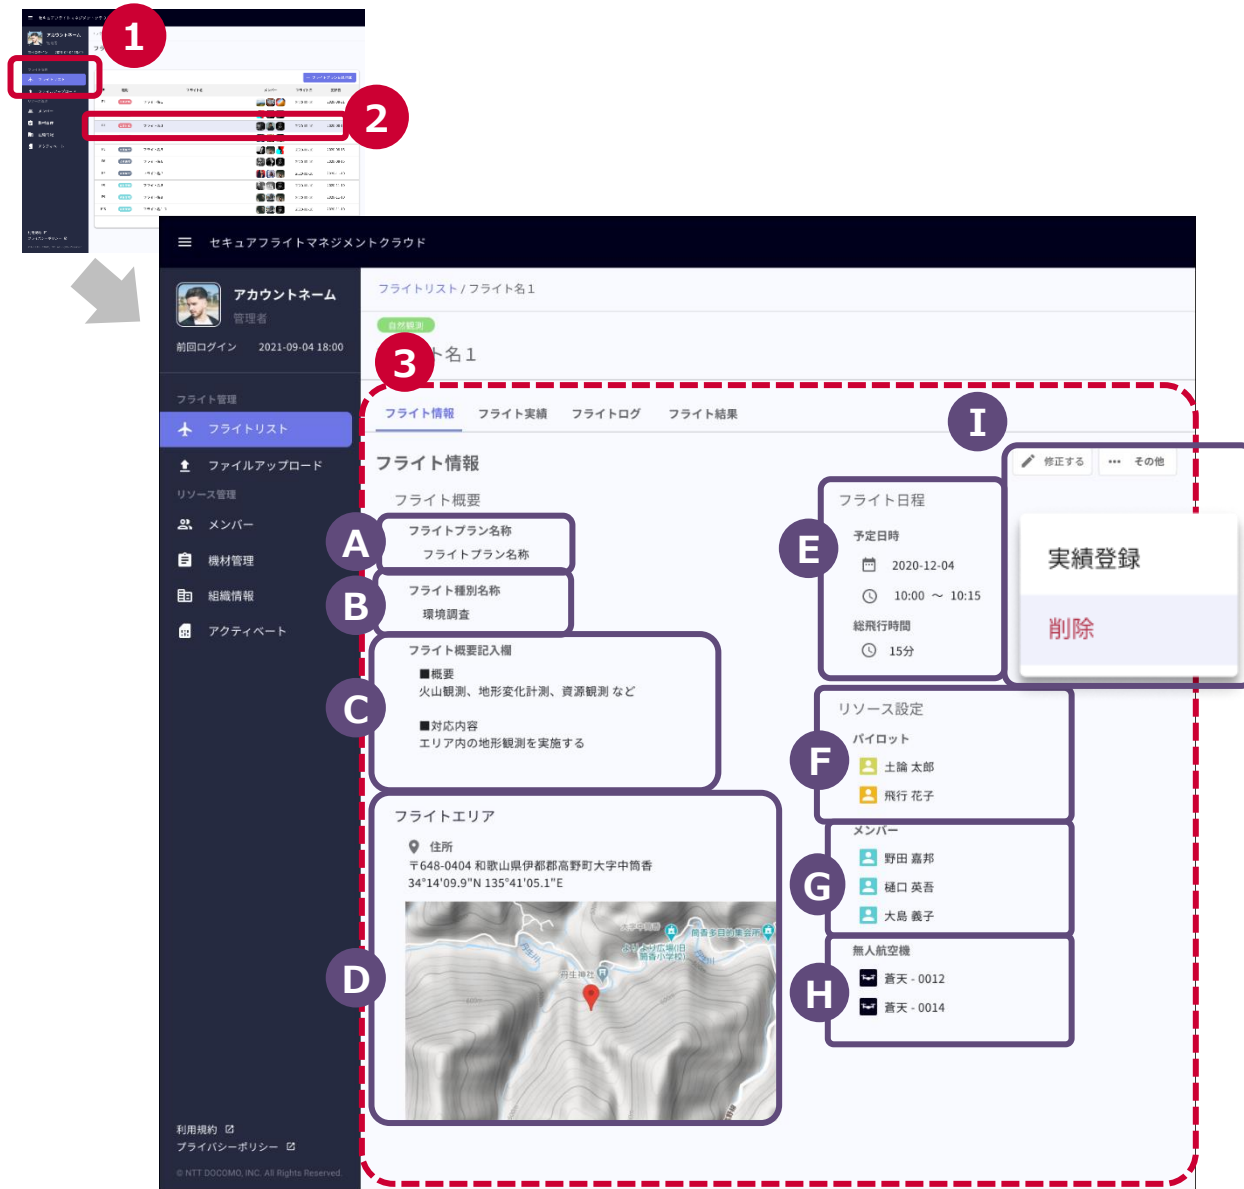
1

2

セキュアフライトマネジメントクラウド

アカウントネーム
管理者
前回ログイン 2021-09-04 18:00

フライト管理
フライトリスト
ファイルアップロード
リソース管理
メンバー
機材管理
組織情報
アクティベート

利用規約
プライバシーポリシー
© NTT DOCOMO, INC. All Rights Reserved.

フライトリスト / フライト名1
自然観測
ト名1

3

フライト情報 フライト実績 フライトログ フライト結果

I

修正する その他
実績登録
削除

フライト情報
フライト概要

A
フライトプラン名称
フライトプラン名称

B
フライト種別名称
環境調査

C
フライト概要記入欄
■概要
火山観測、地形変化計測、資源観測 など

■対応内容
エリア内の地形観測を実施する

D
フライトエリア
住所
〒648-0404 和歌山県伊都郡高野町大字中筒香
34°14'09.9"N 135°41'05.1"E

E
フライト日程
予定日時
2020-12-04
10:00 ～ 10:15
総飛行時間
15分

F
リソース設定
パイロット
土論 太郎
飛行 花子

G
メンバー
野田 嘉邦
樋口 英吾
大島 義子

H
無人航空機
蒼天 - 0012
蒼天 - 0014